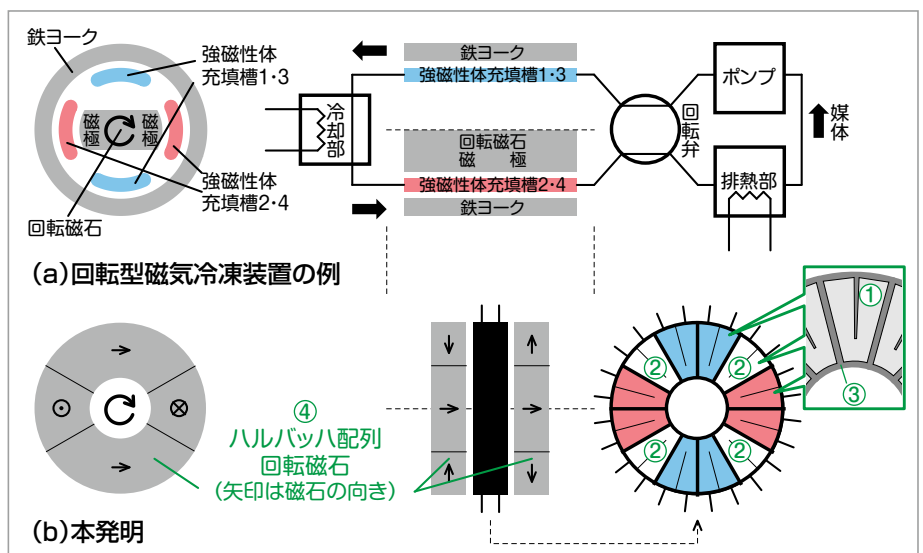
鉄ヨーク

強磁性体充填槽1･3

磁極

磁極

強磁性体充填槽2･4

回転磁石

鉄ヨーク

強磁性体充填槽1･3

冷却部

回転磁石
磁　極

強磁性体充填槽2･4

鉄ヨーク

回転弁

ポンプ

媒体

排熱部

(a)回転型磁気冷凍装置の例

④
ハルバッハ配列
回転磁石
(矢印は磁石の向き)

②
②
②
②

①
③

(b)本発明